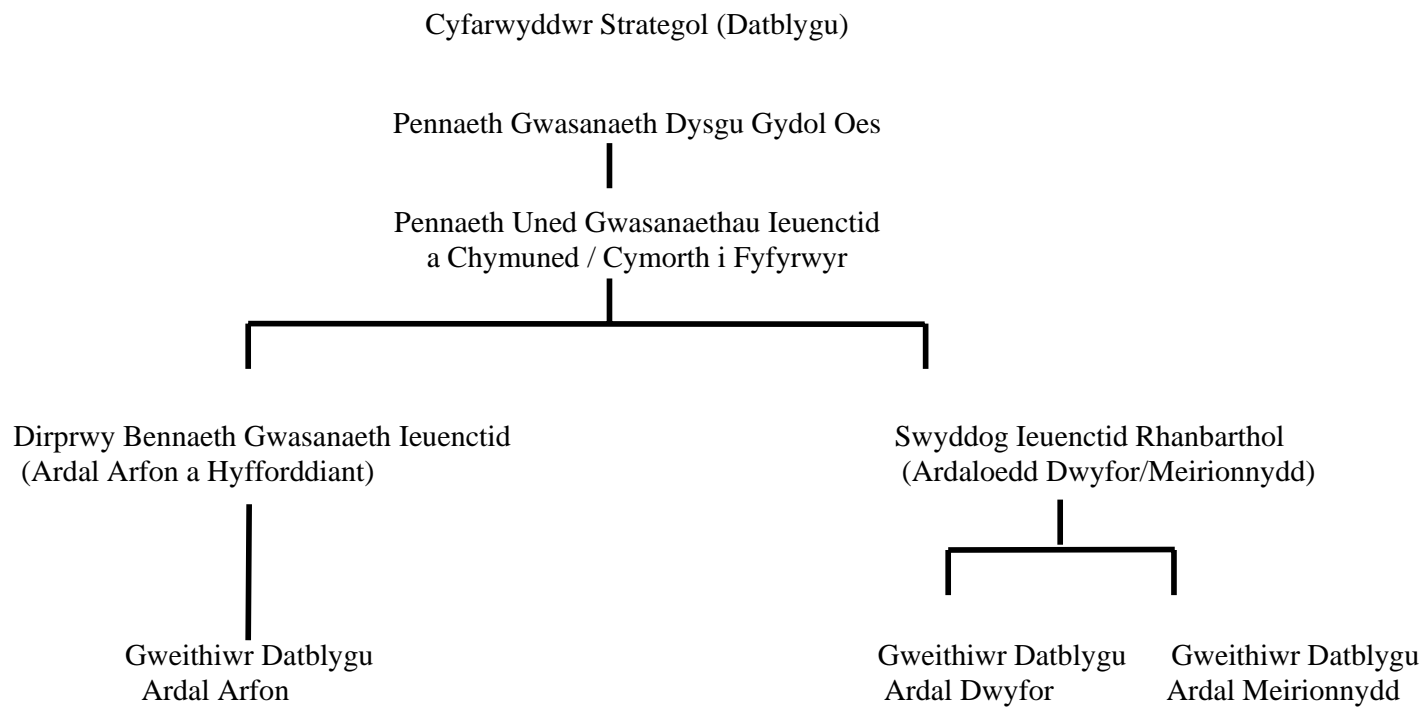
Cyfarwyddwr Strategol (Datblygu)

Pennaeth Gwasanaeth Dysgu Gydol Oes

Pennaeth Uned Gwasanaethau Ieuenctid a Chymuned / Cymorth i Fyfyrwyr

Dirprwy Bennaeth Gwasanaeth Ieuenctid (Ardal Arfon a Hyfforddiant)

Swyddog Ieuenctid Rhanbarthol (Ardaloedd Dwyfor/Meirionnydd)

Gweithiwr Datblygu Ardal Arfon

Gweithiwr Datblygu Ardal Dwyfor

Gweithiwr Datblygu Ardal Meirionnydd